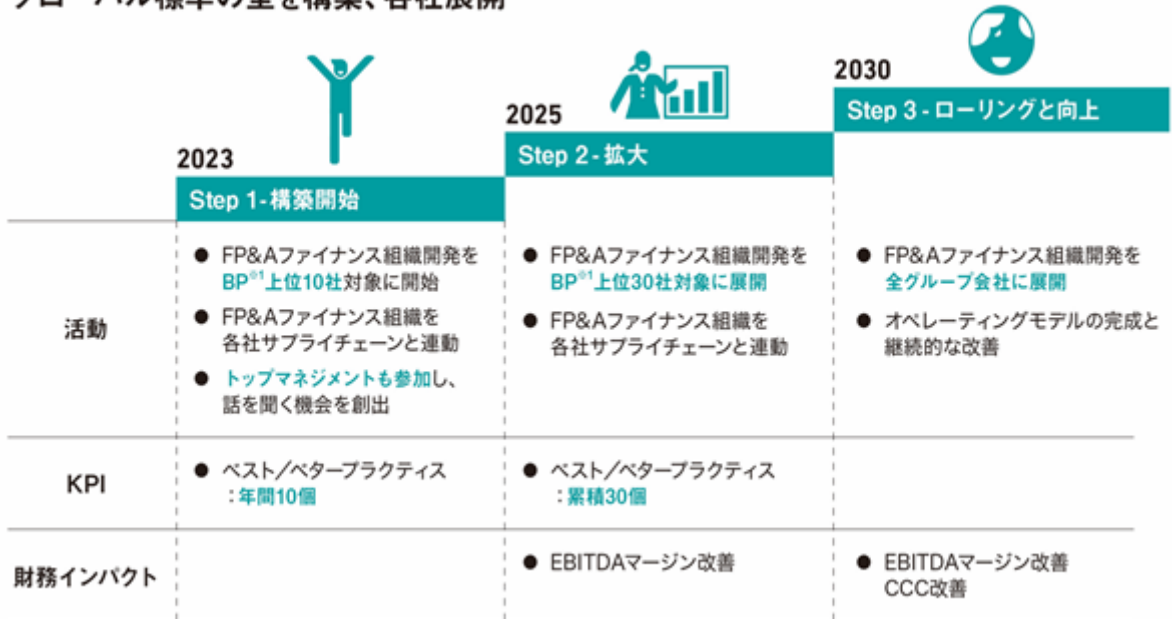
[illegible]ーバル標準の型を構築、各社展開

2023
Step 1 - 構築開始

2025
Step 2 - 拡大

2030
Step 3 - ローリングと向上

| | 2023 | 2025 | 2030 |
|---|---|---|---|
| 活動 | ● FP&Aファイナンス組織開発を BP$^{※1}$上位10社対象に開始 ● FP&Aファイナンス組織を各社サプライチェーンと連動 ● トップマネジメントも参加し、話を聞く機会を創出 | ● FP&Aファイナンス組織開発を BP$^{※1}$上位30社対象に展開 ● FP&Aファイナンス組織を各社サプライチェーンと連動 | ● FP&Aファイナンス組織開発を全グループ会社に展開 ● オペレーティングモデルの完成と継続的な改善 |
| KPI | ● ベスト/ベタープラクティス :年間10個 | ● ベスト/ベタープラクティス :累積30個 | |
| 財務インパクト | | ● EBITDAマージン改善 | ● EBITDAマージン改善 CCC改善 |